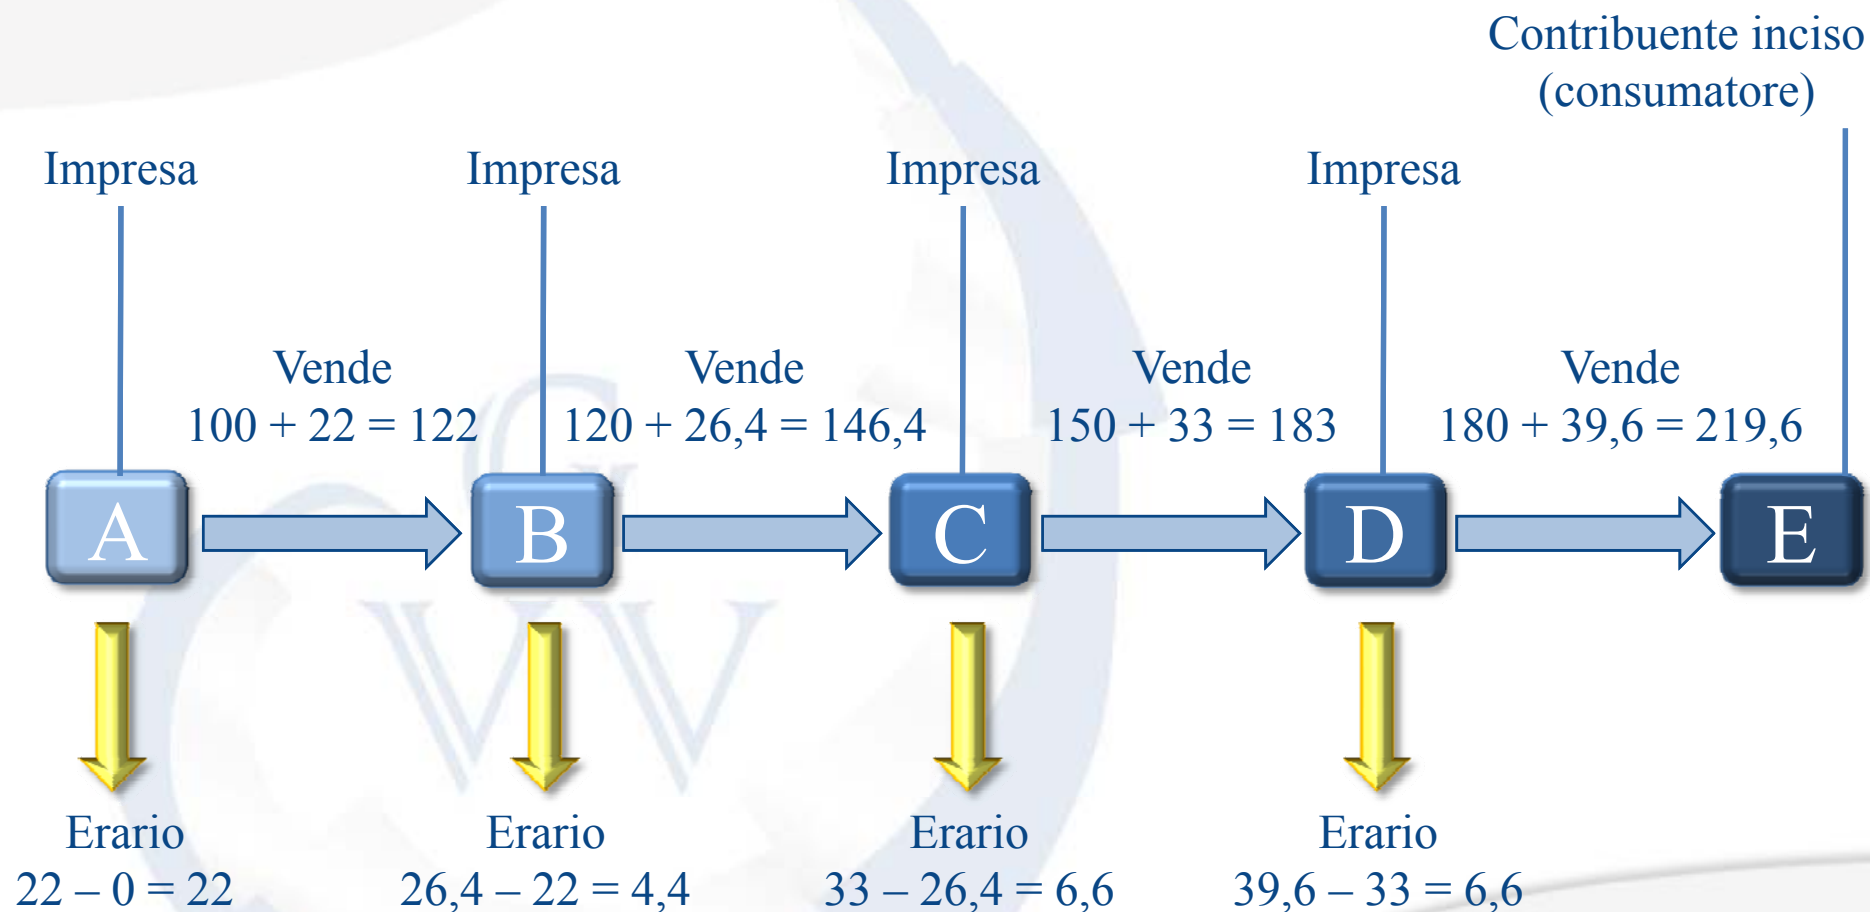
Contribuente inciso
(consumatore)

Impresa

Impresa

Impresa

Impresa

Vende
$100 + 22 = 122$

Vende
$120 + 26,4 = 146,4$

Vende
$150 + 33 = 183$

Vende
$180 + 39,6 = 219,6$

A

B

C

D

E

Erario
$22 – 0 = 22$

Erario
$26,4 – 22 = 4,4$

Erario
$33 – 26,4 = 6,6$

Erario
$39,6 – 33 = 6,6$